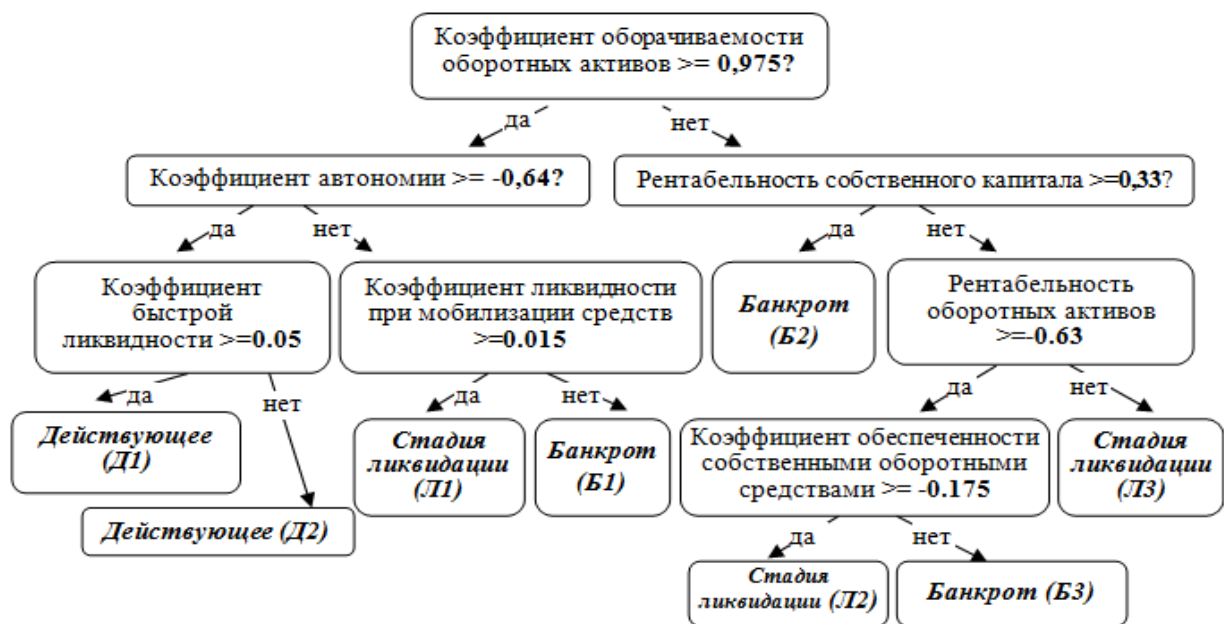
Коэффициент оборачиваемости оборотных активов >= 0,975?

да

нет

Коэффициент автономии >= -0,64?

Рентабельность собственного капитала >=0,33?

да

нет

да

нет

Коэффициент быстрой ликвидности >=0.05

Коэффициент ликвидности при мобилизации средств >=0.015

Банкрот (Б2)

Рентабельность оборотных активов >=-0.63

да

нет

да

нет

да

нет

Действующее (Д1)

Стадия ликвидации (Л1)

Банкрот (Б1)

Коэффициент обеспеченности собственными оборотными средствами >= -0.175

Стадия ликвидации (Л3)

Действующее (Д2)

да

нет

Стадия ликвидации (Л2)

Банкрот (Б3)